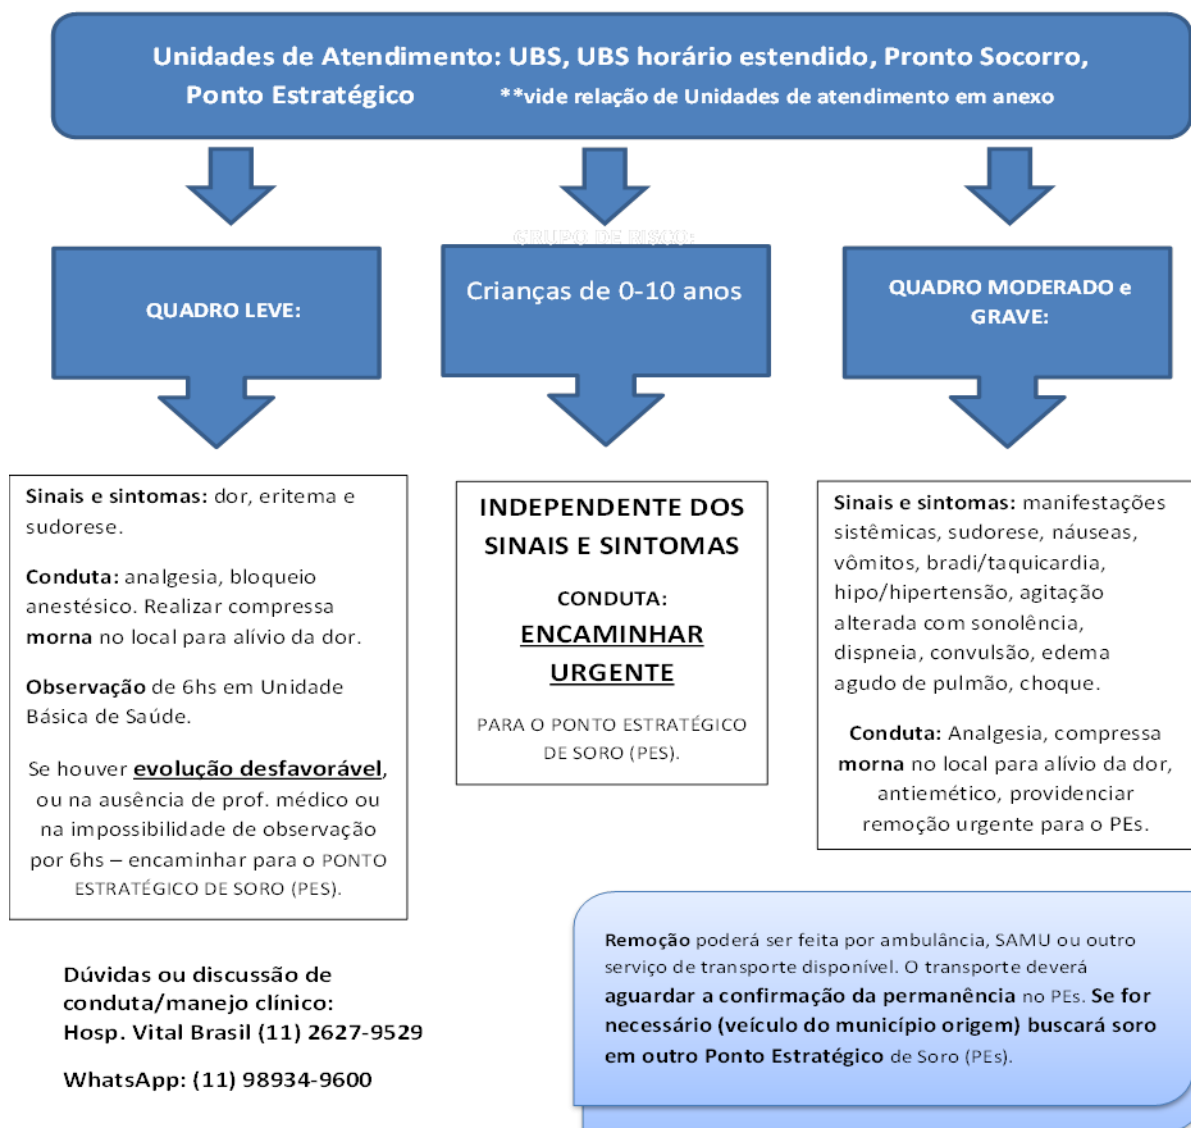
Unidades de Atendimento: UBS, UBS horário estendido, Pronto Socorro, Ponto Estratégico **vide relação de Unidades de atendimento em anexo

GRUPO DE RISCO:

QUADRO LEVE:

Crianças de 0-10 anos

QUADRO MODERADO e GRAVE:

Sinais e sintomas: dor, eritema e sudorese.

Conduta: analgesia, bloqueio anestésico. Realizar compressa morna no local para alívio da dor.

Observação de 6hs em Unidade Básica de Saúde.

Se houver evolução desfavorável, ou na ausência de prof. médico ou na impossibilidade de observação por 6hs – encaminhar para o PONTO ESTRATÉGICO DE SORO (PES).

INDEPENDENTE DOS SINAIS E SINTOMAS

CONDUTA:

ENCAMINHAR URGENTE

PARA O PONTO ESTRATÉGICO DE SORO (PES).

Sinais e sintomas: manifestações sistêmicas, sudorese, náuseas, vômitos, bradi/taquicardia, hipo/hipertensão, agitação alterada com sonolência, dispneia, convulsão, edema agudo de pulmão, choque.

Conduta: Analgesia, compressa morna no local para alívio da dor, antiemético, providenciar remoção urgente para o PEs.

Dúvidas ou discussão de conduta/manejo clínico:
Hosp. Vital Brasil (11) 2627-9529

WhatsApp: (11) 98934-9600

Remoção poderá ser feita por ambulância, SAMU ou outro serviço de transporte disponível. O transporte deverá aguardar a confirmação da permanência no PEs. Se for necessário (veículo do município origem) buscará soro em outro Ponto Estratégico de Soro (PEs).